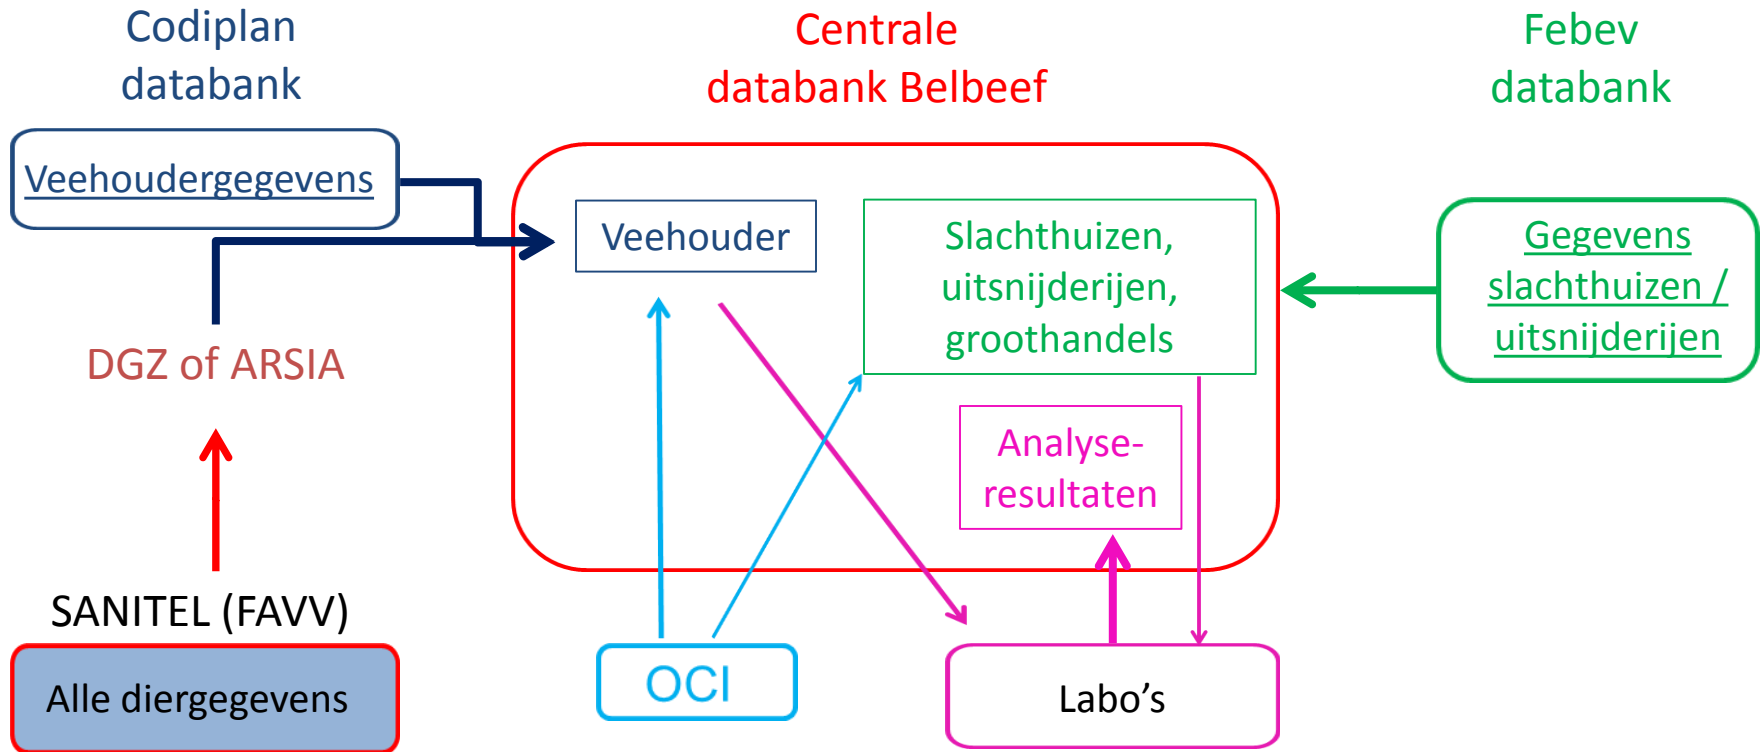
Codiplan databank

Centrale databank Belbeef

Febev databank

Veehoudergegevens

Veehouder

Slachthuizen, uitsnijderijen, groothandels

Gegevens slachthuizen / uitsnijderijen

DGZ of ARSIA

Analyse-resultaten

SANITEL (FAVV)

Alle diergegevens

OCI

Labo’s